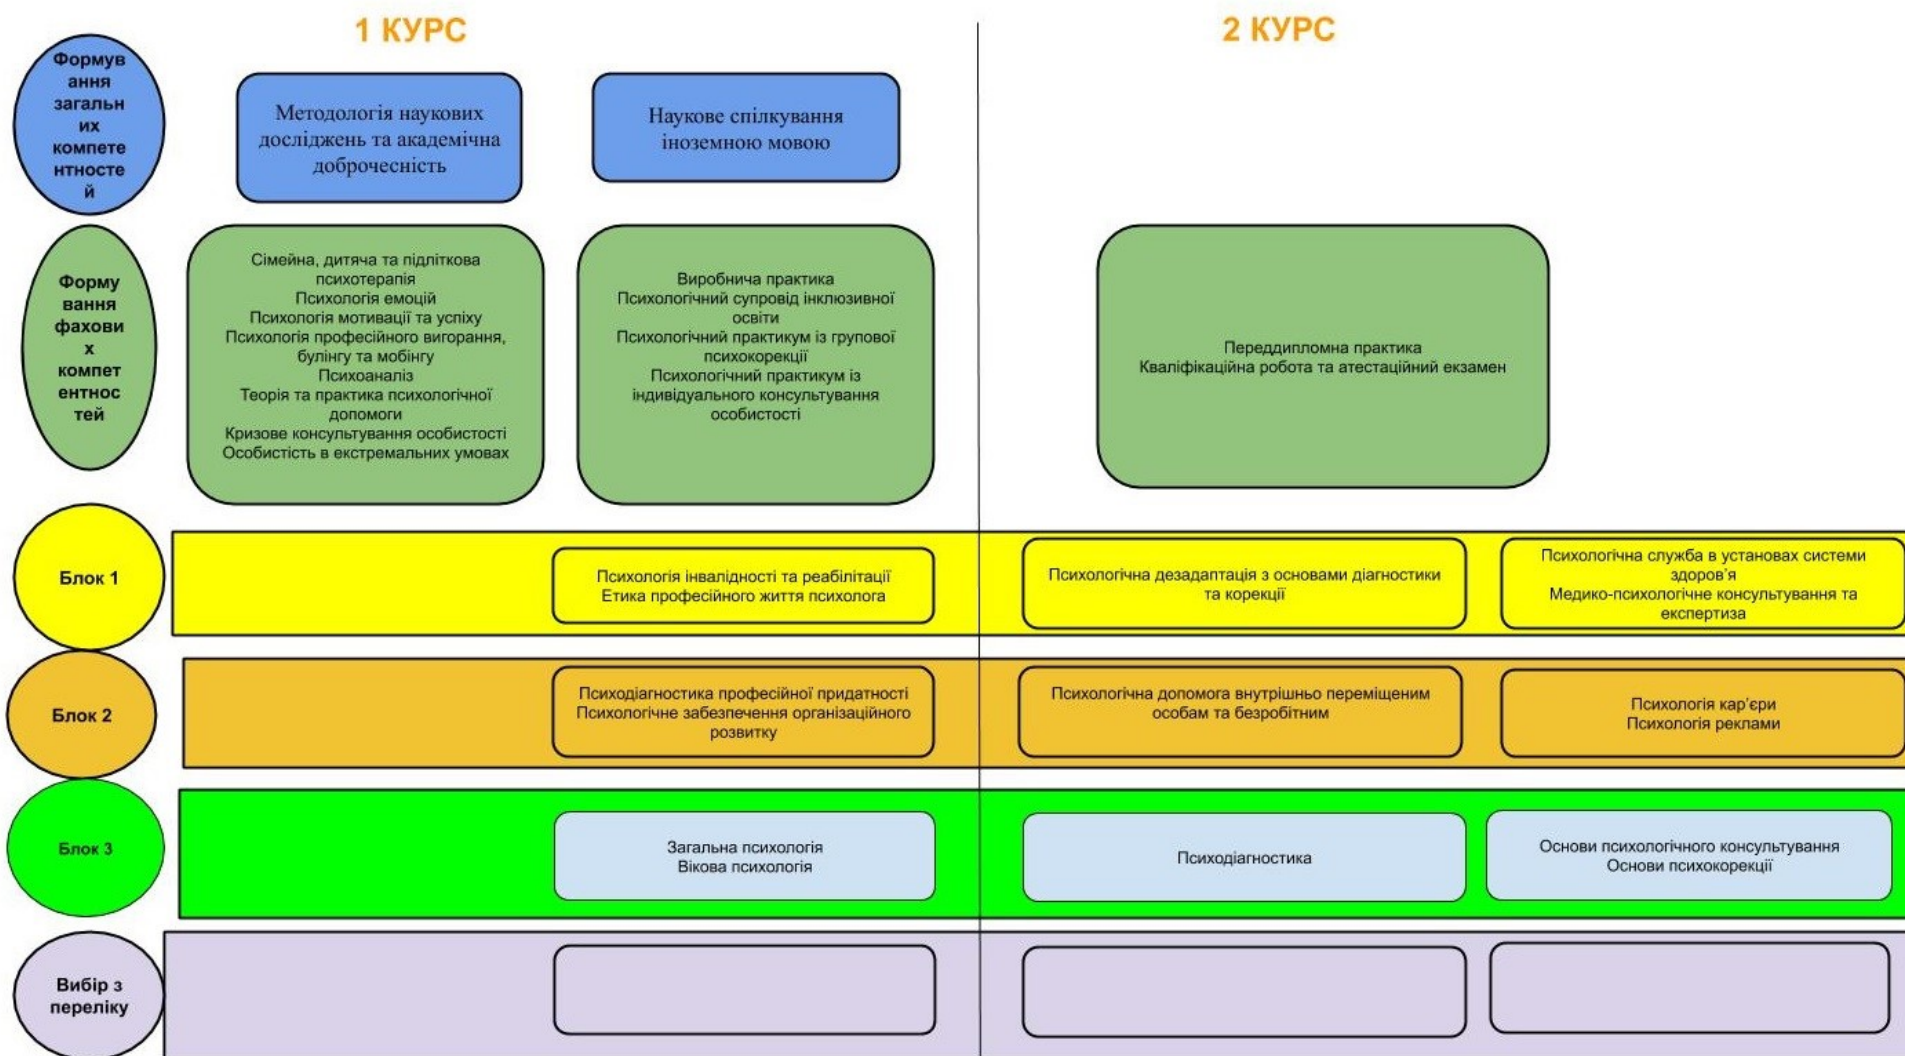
1 КУРС

2 КУРС

Формування загальних компетентностей

Методологія наукових досліджень та академічна доброчесність

Наукове спілкування іноземною мовою

Формування фахових компетентностей

Сімейна, дитяча та підліткова психотерапія
Психологія емоцій
Психологія мотивації та успіху
Психологія професійного вигорання, булінгу та мобінгу
Психоаналіз
Теорія та практика психологічної допомоги
Кризове консультування особистості
Особистість в екстремальних умовах

Виробнича практика
Психологічний супровід інклюзивної освіти
Психологічний практикум із групової психокорекції
Психологічний практикум із індивідуального консультування особистості

Переддипломна практика
Кваліфікаційна робота та атестаційний екзамен

Блок 1

Психологія інвалідності та реабілітації
Етика професійного життя психолога

Психологічна дезадаптація з основами діагностики та корекції

Психологічна служба в установах системи здоров'я
Медико-психологічне консультування та експертиза

Блок 2

Психодіагностика професійної придатності
Психологічне забезпечення організаційного розвитку

Психологічна допомога внутрішньо переміщеним особам та безробітним

Психологія кар'єри
Психологія реклами

Блок 3

Загальна психологія
Вікова психологія

Психодіагностика

Основи психологічного консультування
Основи психокорекції

Вибір з переліку